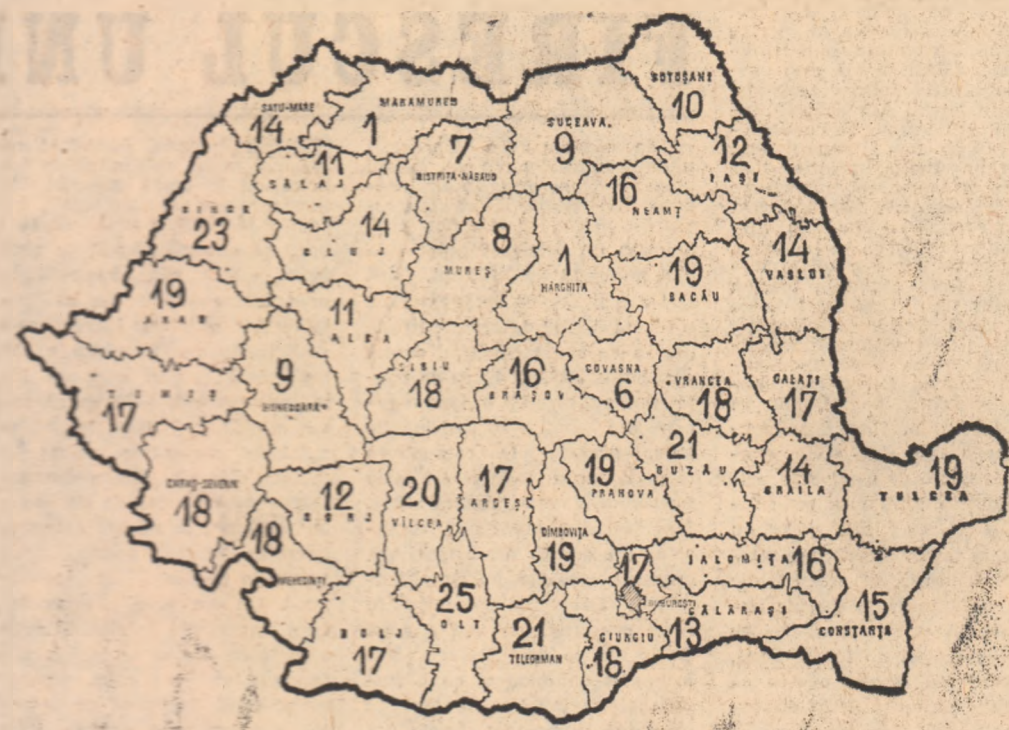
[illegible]UL UNI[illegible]

SATU-MARE 14
MARAMUREȘ 1
BOTOȘANI 10
SUCEAVA 9
BISTRIȚA-NĂSĂUD 7
SĂLAJ 11
IAȘI 12
NEAMȚ 16
BIHOR 23
CLUJ 14
MUREȘ 8
HARGHITA 1
VASLUI 14
BACĂU 19
ARAD 19
ALBA 11
HUNEDOARA 9
SIBIU 18
BRAȘOV 16
COVASNA 6
VRANCEA 18
GALAȚI 17
TIMIȘ 17
BUZĂU 21
CARAȘ-SEVERIN 18
GORJ 12
VÎLCEA 20
ARGEȘ 17
PRAHOVA 19
BRĂILA 14
TULCEA 19
MEHEDINȚI 18
DÎMBOVIȚA 19
IALOMIȚA 16
BUCUREȘTI 17
CĂLĂRAȘI 13
CONSTANȚA 15
DOLJ 17
OLT 25
TELEORMAN 21
GIURGIU 16